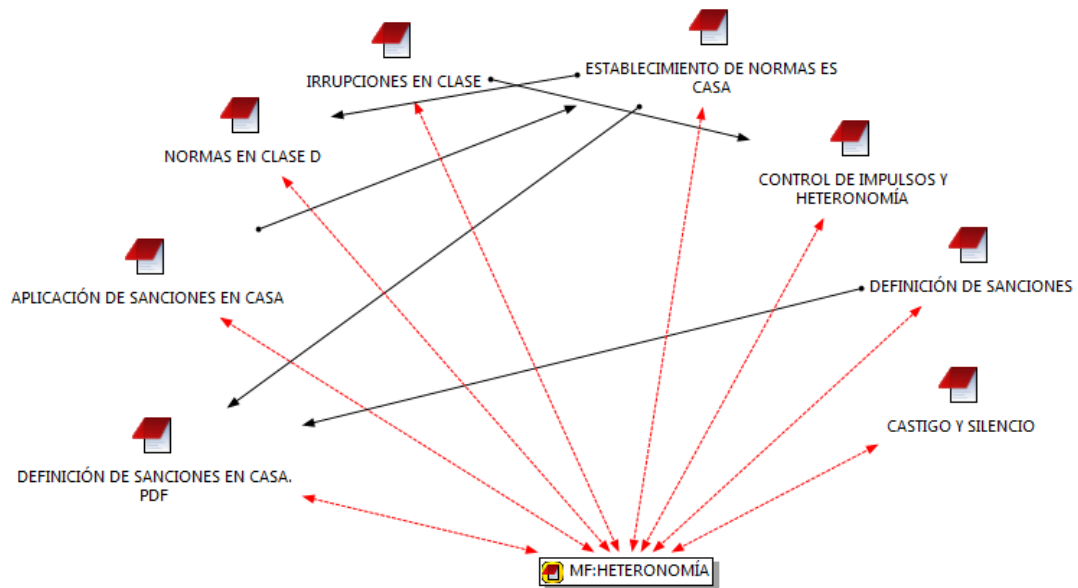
IRRUPCIONES EN CLASE

ESTABLECIMIENTO DE NORMAS ES CASA

NORMAS EN CLASE D

CONTROL DE IMPULSOS Y HETERONOMÍA

APLICACIÓN DE SANCIONES EN CASA

DEFINICIÓN DE SANCIONES

CASTIGO Y SILENCIO

DEFINICIÓN DE SANCIONES EN CASA. PDF

MF:HETERONOMÍA